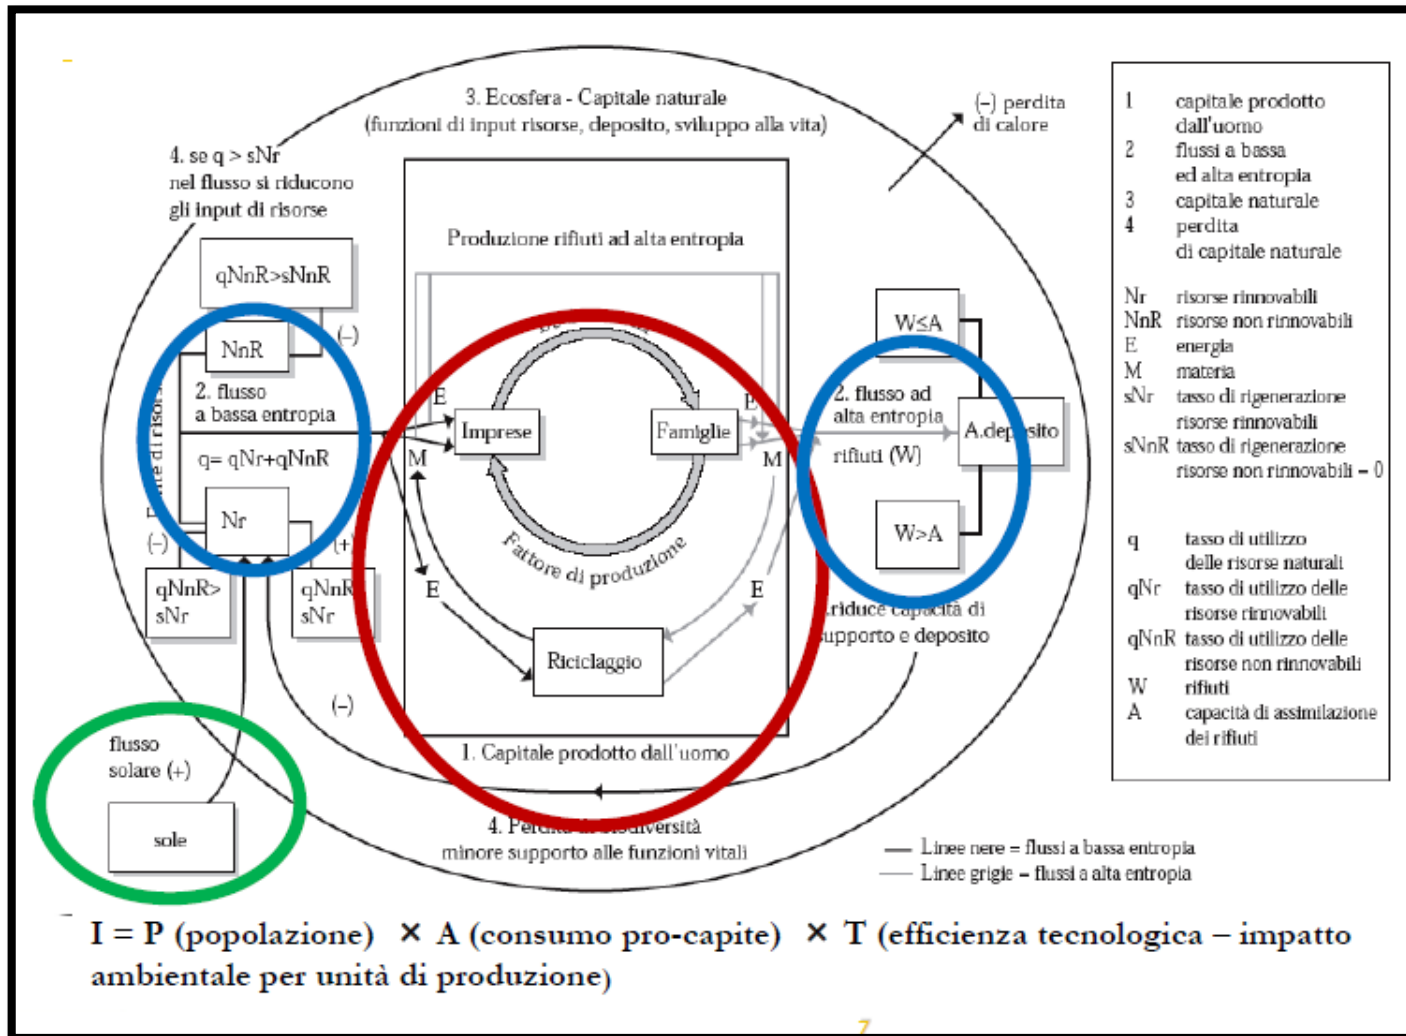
3. Ecosfera - Capitale naturale
(funzioni di input risorse, deposito, sviluppo alla vita)

(–) perdita di calore

4. se q > sNr
nel flusso si riducono
gli input di risorse

qNnR>sNnR

NnR

(–)

2. flusso
a bassa entropia

q= qNr+qNnR

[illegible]nte di risor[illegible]

Nr

(–)

(+)

qNnR> sNr

qNnR sNr

Produzione rifiuti ad alta entropia

E

Imprese

Famiglie

P

M

M

Fattore di produzione

E

E

Riciclaggio

W≤A

2. flusso ad
alta entropia

A.dep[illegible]sito

rifiuti (W)

W>A

riduce capacità di
supporto e deposito

(–)

1. Capitale prodotto dall'uomo

flusso
solare (+)

sole

4. Perdita di biodiversità
minore supporto alle funzioni vitali

Linee nere = flussi a bassa entropia
Linee grigie = flussi a alta entropia

| | |
|---|---|
| 1 | capitale prodotto dall'uomo |
| 2 | flussi a bassa ed alta entropia |
| 3 | capitale naturale |
| 4 | perdita di capitale naturale |
| Nr | risorse rinnovabili |
| NnR | risorse non rinnovabili |
| E | energia |
| M | materia |
| sNr | tasso di rigenerazione risorse rinnovabili |
| sNnR | tasso di rigenerazione risorse non rinnovabili = 0 |
| q | tasso di utilizzo delle risorse naturali |
| qNr | tasso di utilizzo delle risorse rinnovabili |
| qNnR | tasso di utilizzo delle risorse non rinnovabili |
| W | rifiuti |
| A | capacità di assimilazione dei rifiuti |

I = P (popolazione) × A (consumo pro-capite) × T (efficienza tecnologica – impatto ambientale per unità di produzione)

7